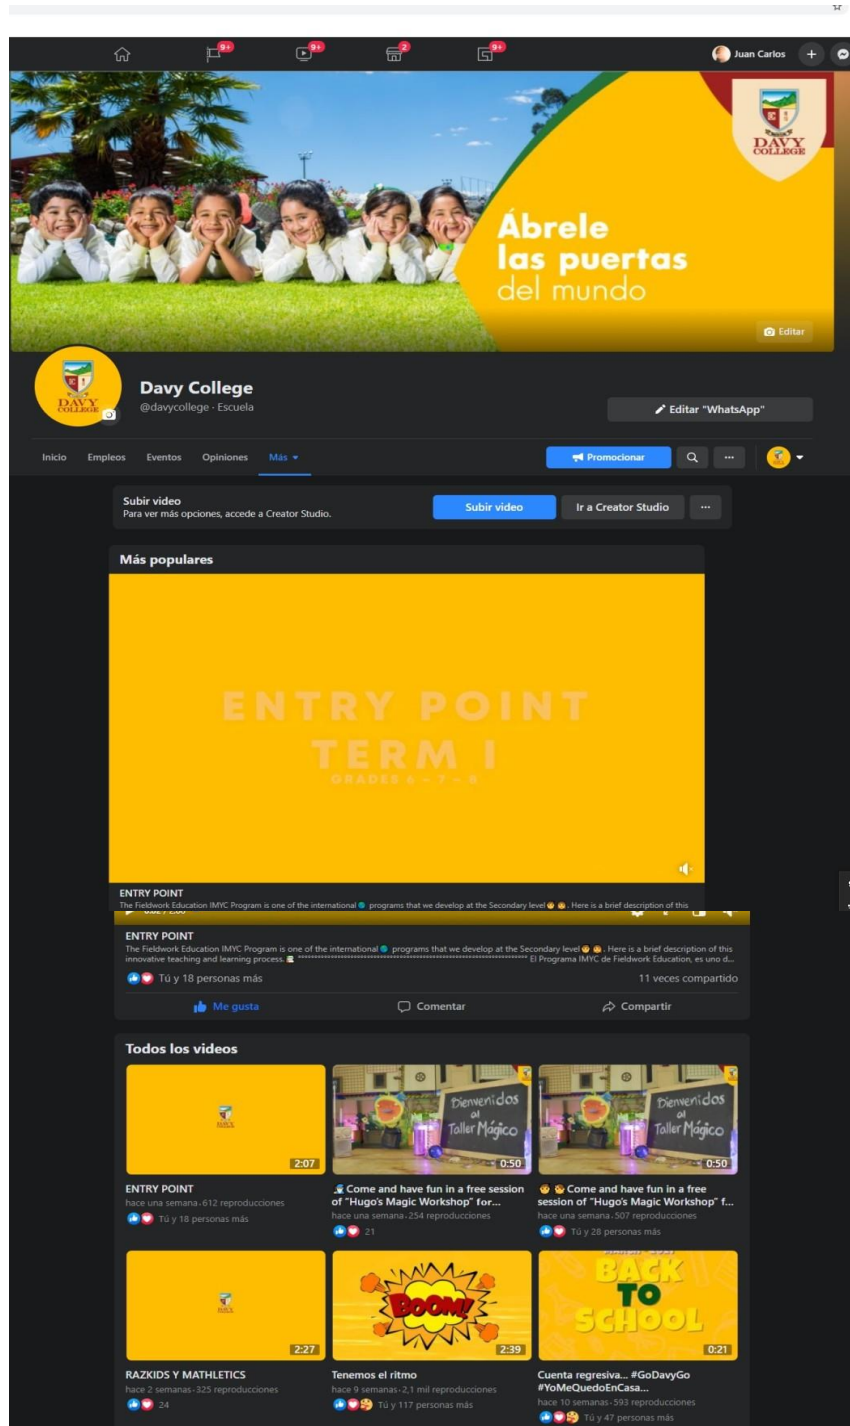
9+ 9+ 2 9+ Juan Carlos +

DAVY COLLEGE

Ábrele las puertas del mundo

Editar

DAVY COLLEGE

Davy College
@davycollege · Escuela

Editar "WhatsApp"

Inicio Empleos Eventos Opiniones Más

Promocionar

Subir video
Para ver más opciones, accede a Creator Studio.

Subir video Ir a Creator Studio ···

Más populares

ENTRY POINT
TERM I
GRADES 6 - 7 - 8

ENTRY POINT
The Fieldwork Education IMYC Program is one of the international programs that we develop at the Secondary level. Here is a brief description of this

ENTRY POINT
The Fieldwork Education IMYC Program is one of the international programs that we develop at the Secondary level. Here is a brief description of this innovative teaching and learning process. ********** El Programa IMYC de Fieldwork Education, es uno d...

Tú y 18 personas más 11 veces compartido

Me gusta Comentar Compartir

Todos los videos

2:07
ENTRY POINT
hace una semana · 612 reproducciones
Tú y 18 personas más

Bienvenidos al Taller Mágico
0:50
Come and have fun in a free session of "Hugo's Magic Workshop" for...
hace una semana · 254 reproducciones
21

Bienvenidos al Taller Mágico
0:50
Come and have fun in a free session of "Hugo's Magic Workshop" f...
hace una semana · 507 reproducciones
Tú y 28 personas más

2:27
RAZKIDS Y MATHLETICS
hace 2 semanas · 325 reproducciones
24

BOOM!
2:39
Tenemos el ritmo
hace 9 semanas · 2,1 mil reproducciones
Tú y 117 personas más

BACK TO SCHOOL
0:21
Cuenta regresiva... #GoDavyGo #YoMeQuedoEnCasa...
hace 10 semanas · 593 reproducciones
Tú y 47 personas más